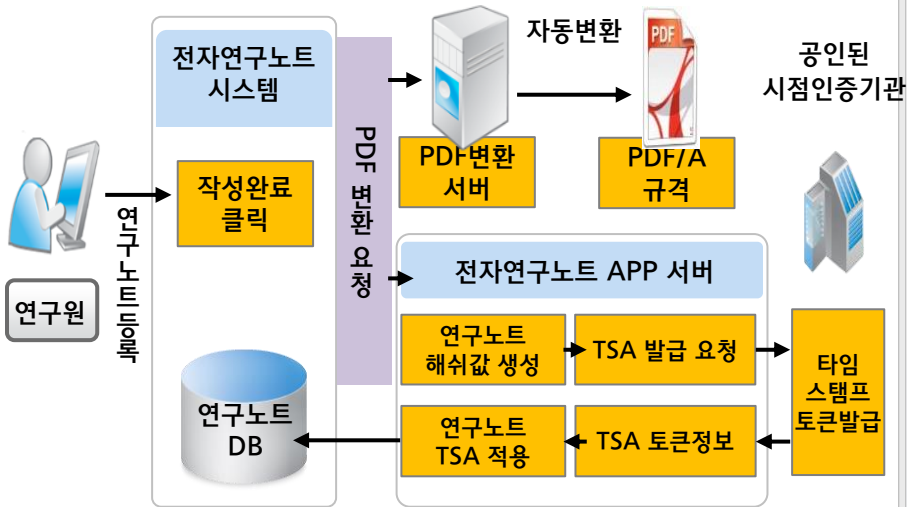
전자연구노트 시스템

자동변환

공인된 시점인증기관

PDF 변환 요청

PDF변환 서버

PDF/A 규격

작성완료 클릭

연구노트등록

연구원

전자연구노트 APP 서버

연구노트 해쉬값 생성

TSA 발급 요청

타임 스탬프 토큰발급

연구노트 DB

연구노트 TSA 적용

TSA 토큰정보